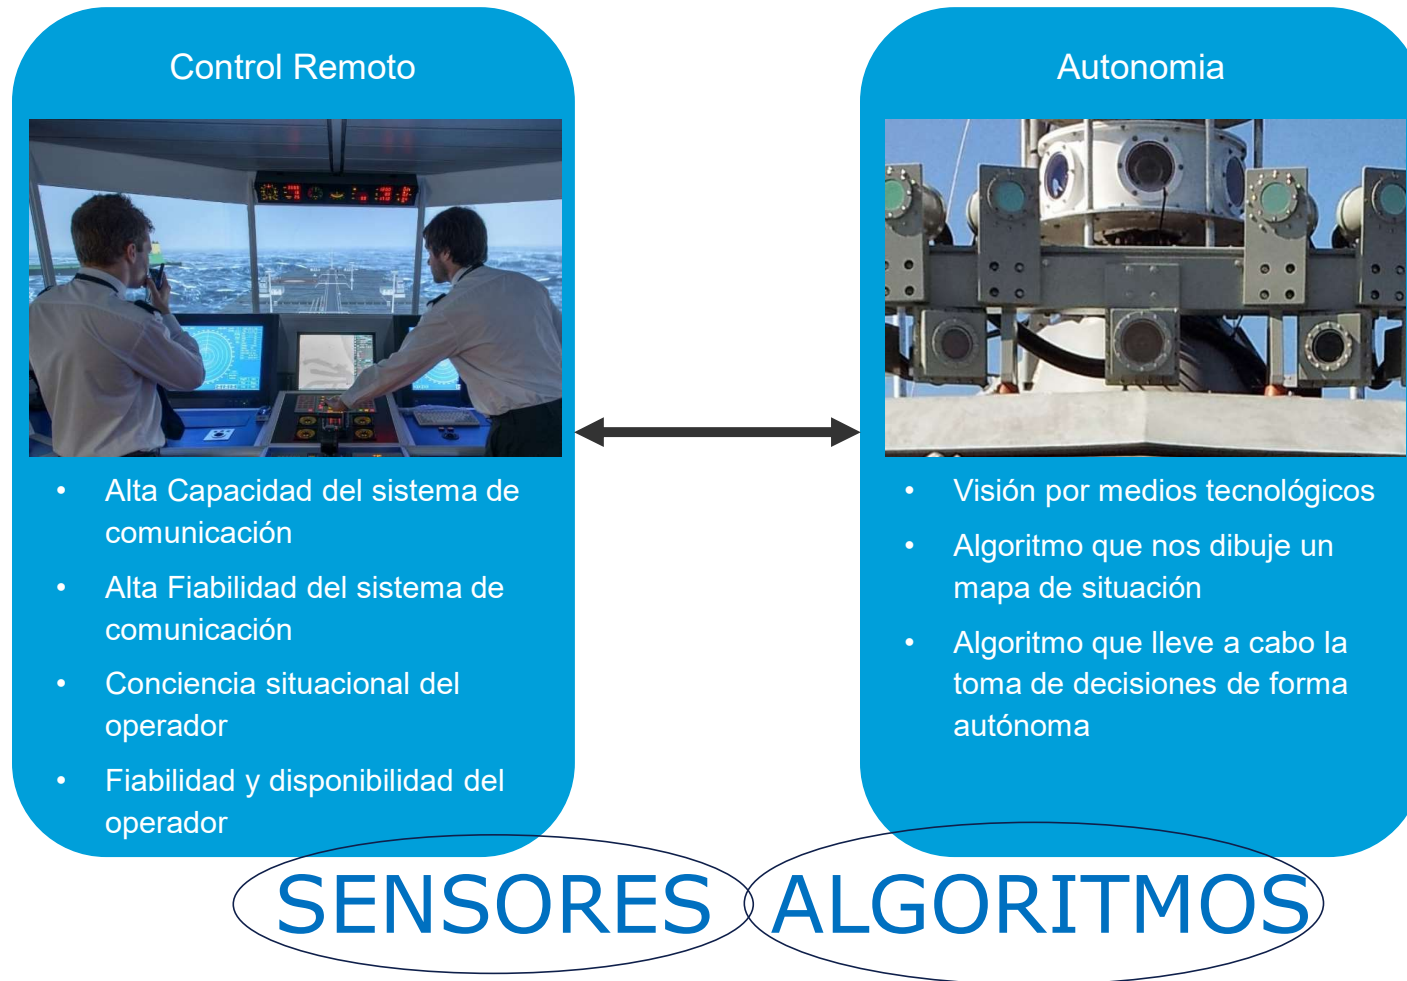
Control Remoto

- Alta Capacidad del sistema de comunicación
- Alta Fiabilidad del sistema de comunicación
- Conciencia situacional del operador
- Fiabilidad y disponibilidad del operador

Autonomia

- Visión por medios tecnológicos
- Algoritmo que nos dibuje un mapa de situación
- Algoritmo que lleve a cabo la toma de decisiones de forma autónoma

SENSORES ALGORITMOS